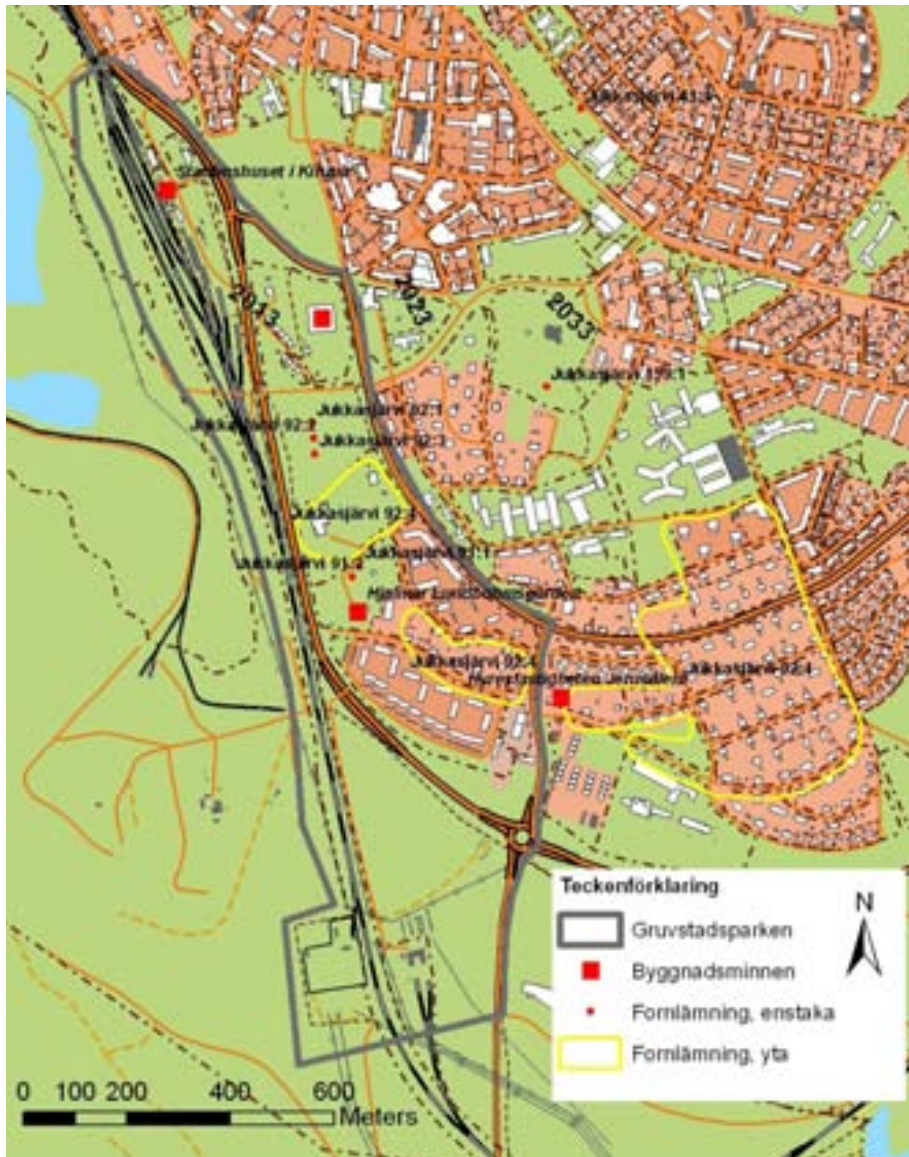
Jukkasjärvi 413:1

Stadshuset / Kiruna

2013

2023

2033

Jukkasjärvi 93:1

Jukkasjärvi 92:1

Jukkasjärvi 92:2

Jukkasjärvi 92:3

Jukkasjärvi 92:3

Jukkasjärvi 91:1

Jukkasjärvi 91:2

Hjalmar Lundbohmsgården

Jukkasjärvi 92:4

Hyresfastigheten Jernvallen

Jukkasjärvi 92:4

Teckenförklaring

Gruvstadsparken

Byggnadsminnen

Fornlämning, enstaka

Fornlämning, yta

N

0 100 200 400 600 Meters